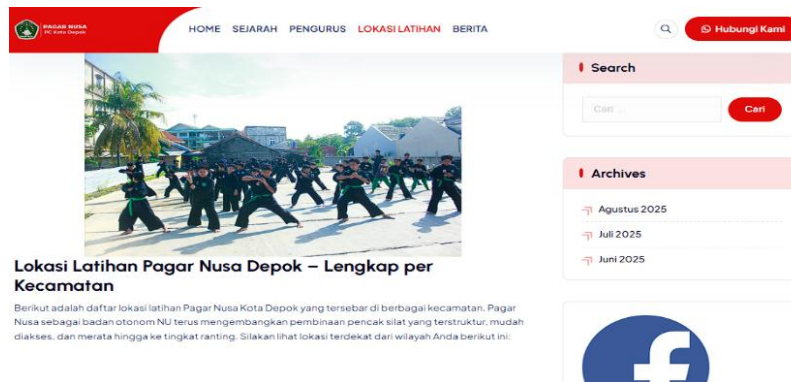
PAGAR NUSA
PC Kota Depok

HOME SEJARAH PENGURUS LOKASI LATIHAN BERITA

Hubungi Kami

Lokasi Latihan Pagar Nusa Depok – Lengkap per Kecamatan

Berikut adalah daftar lokasi latihan Pagar Nusa Kota Depok yang tersebar di berbagai kecamatan. Pagar Nusa sebagai badan otonom NU terus mengembangkan pembinaan pencak silat yang terstruktur, mudah diakses, dan merata hingga ke tingkat ranting. Silakan lihat lokasi terdekat dari wilayah Anda berikut ini:

Search

Cari ...

Cari

Archives

Agustus 2025

Juli 2025

Juni 2025